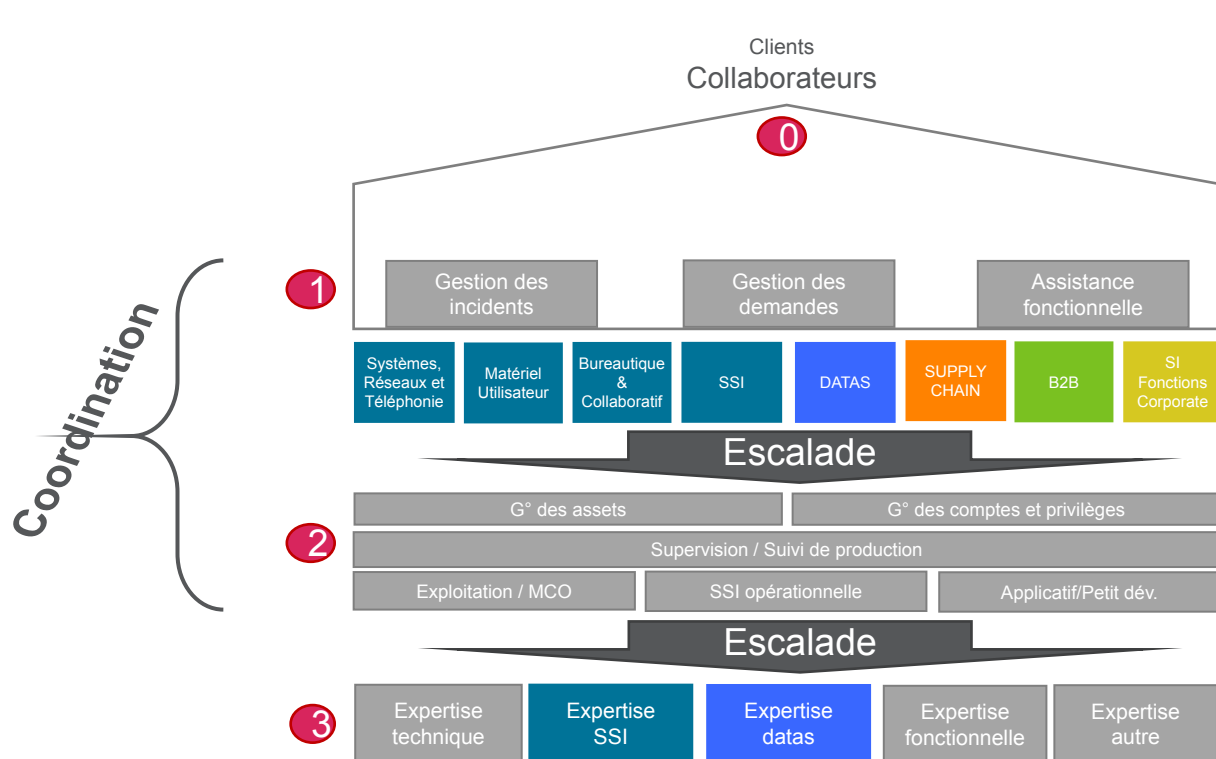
Clients
Collaborateurs

0

Coordination

1

Gestion des incidents

Gestion des demandes

Assistance fonctionnelle

Systèmes, Réseaux et Téléphonie

Matériel Utilisateur

Bureautique & Collaboratif

SSI

DATAS

SUPPLY CHAIN

B2B

SI Fonctions Corporate

Escalade

G° des assets

G° des comptes et privilèges

2

Supervision / Suivi de production

Exploitation / MCO

SSI opérationnelle

Applicatif/Petit dév.

Escalade

3

Expertise technique

Expertise SSI

Expertise datas

Expertise fonctionnelle

Expertise autre